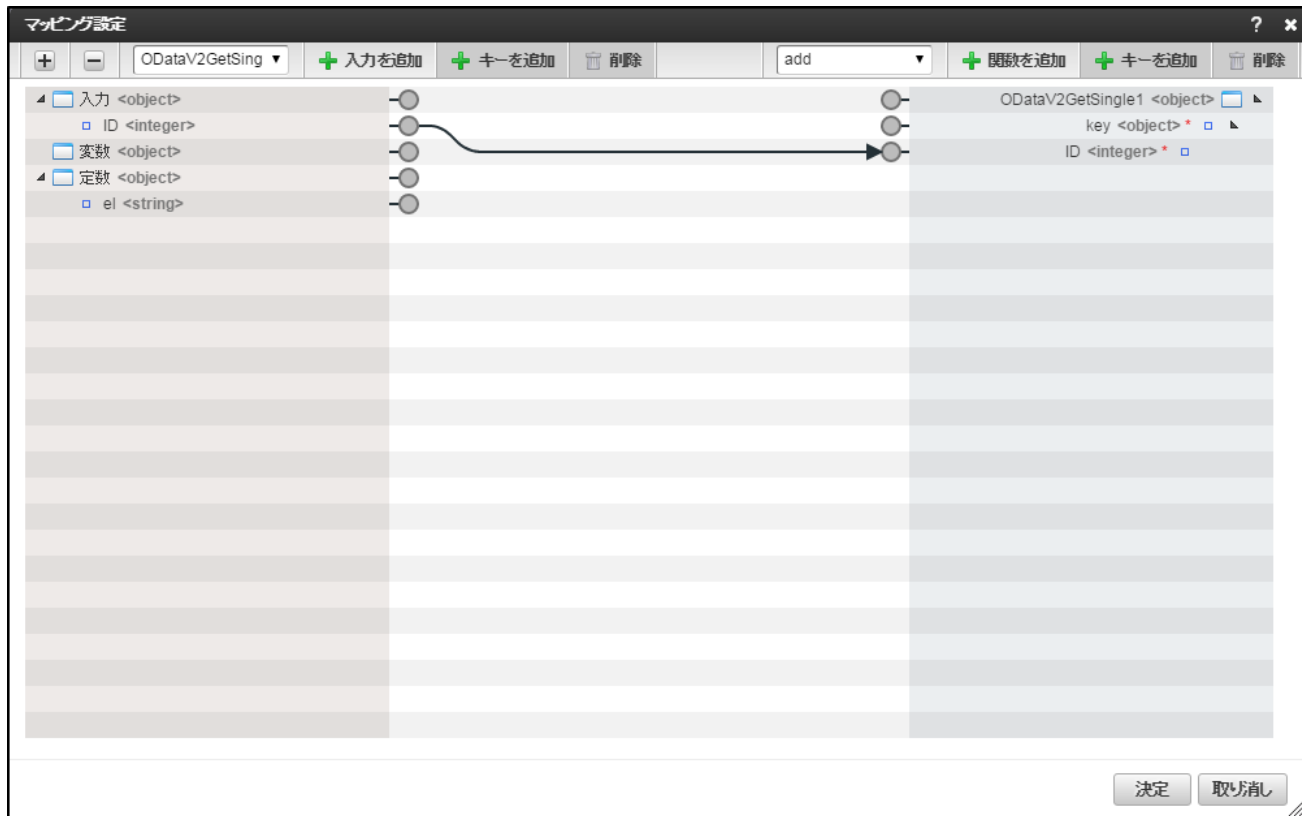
マッピング設定

? ×

+ − ODataV2GetSing ▼ 入力を追加 キーを追加 削除 add ▼ 関数を追加 キーを追加 削除

入力 <object>
ID <integer>
変数 <object>
定数 <object>
el <string>

ODataV2GetSingle1 <object>
key <object> *
ID <integer> *

決定 取り消し